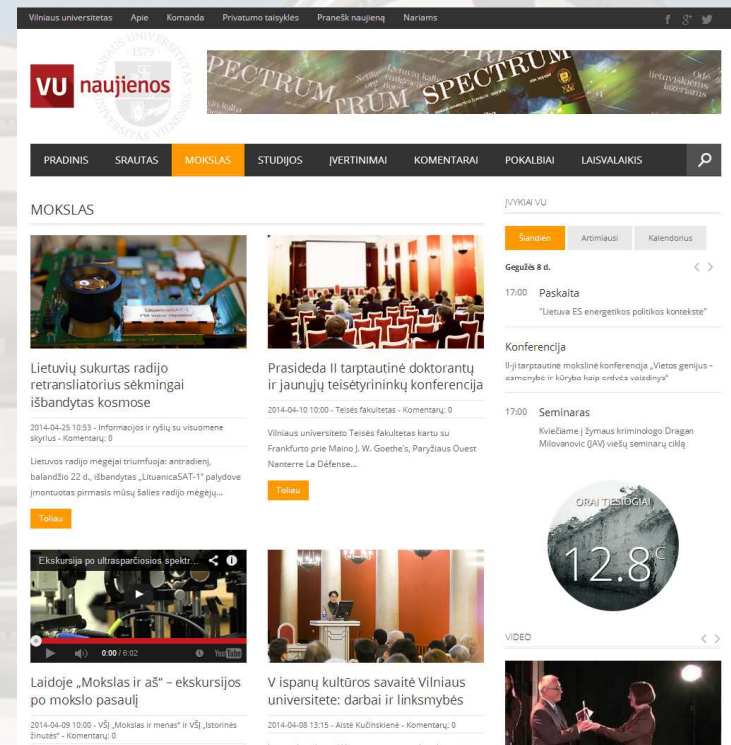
Vilniaus universitetas Apie Komanda Privatumo taisyklės Pranešk naujieną Nariams

VU naujienos

SPECTRUM

PRADINIS SRAUTAS MOKSLAS STUDIJOS ĮVERTINIMAI KOMENTARAI POKALBIAI LAISVALAIKIS

MOKSLAS

Lietuvių sukurtas radijo retransliatorius sėkmingai išbandytas kosmose

2014-04-25 10:53 - Informacijos ir ryšių su visuomene skyrius - Komentarų: 0

Lietuvos radijo mėgėjai triumfuoja: antradienį, balandžio 22 d., išbandytas „LituanicaSAT-1" palydove įmontuotas pirmasis mūsų šalies radijo mėgėjų...

Toliau

Prasideda II tarptautinė doktorantų ir jaunųjų teisėtyrininkų konferencija

2014-04-10 10:00 - Teisės fakultetas - Komentarų: 0

Vilniaus universiteto Teisės fakultetas kartu su Frankfurto prie Maino J. W. Goethe's, Paryžiaus Ouest Nanterre La Défense...

Toliau

Ekskursija po ultrasparčiosios spektr...

0:00 / 6:02

Laidoje „Mokslas ir aš" – ekskursijos po mokslo pasaulį

2014-04-09 10:00 - VšĮ „Mokslas ir menas" ir VšĮ „Istorinės žinutės" - Komentarų: 0

V ispanų kultūros savaitė Vilniaus universitete: darbai ir linksmybės

2014-04-08 13:15 - Aistė Kučinskienė - Komentarų: 0

ĮVYKIAI VU

Šiandien Artimiausi Kalendorius

Gegužės 8 d.

17:00 Paskaita
"Lietuva ES energetikos politikos kontekste"

Konferencija
II-ji tarptautinė mokslinė konferencija „Vietos genijus – asmenybė ir kūrybą kaip erdvės veizdinys"

17:00 Seminaras
Kviečiame į žymaus kriminologo Dragan Milovanovic (JAV) viešų seminarų ciklą

ORAI TIESIOGIAI
12.8°C

VIDEO